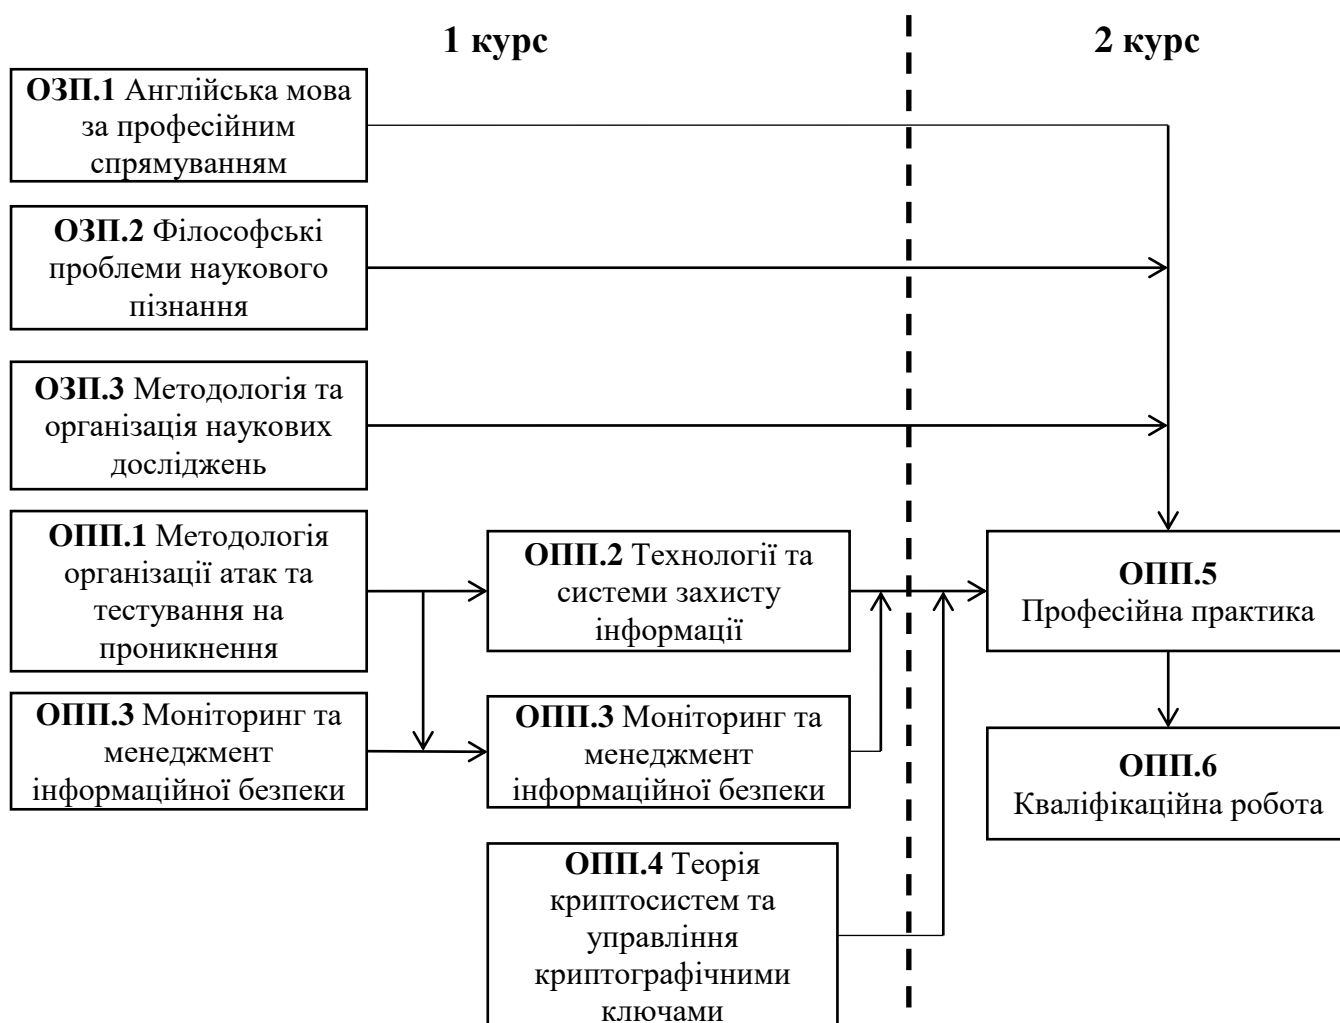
1 курс

2 курс

**ОЗП.1** Англійська мова за професійним спрямуванням

**ОЗП.2** Філософські проблеми наукового пізнання

**ОЗП.3** Методологія та організація наукових досліджень

**ОПП.1** Методологія організації атак та тестування на проникнення

**ОПП.3** Моніторинг та менеджмент інформаційної безпеки

**ОПП.2** Технології та системи захисту інформації

**ОПП.3** Моніторинг та менеджмент інформаційної безпеки

**ОПП.4** Теорія криптосистем та управління криптографічними ключами

**ОПП.5** Професійна практика

**ОПП.6** Кваліфікаційна робота